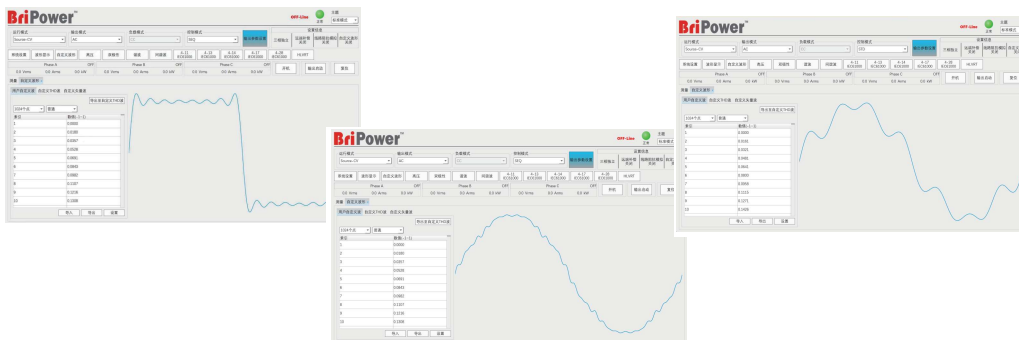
BriPower™

OFF-Line

运行模式
Source-CV
输出模式
AC
负载模式
控制模式
SEQ
输出参数设置
三相独立
温度补偿关闭
电能质量模拟关闭
自定义谐波关闭

谐波设置
谐波叠加
自定义谐波
通讯
谐振性
谐波
间谐波

Phase A OFF
0.0 Vrms 0.0 Arms 0.0 kW
Phase B OFF
0.0 Vrms 0.0 Arms 0.0 kW
Phase C OFF
0.0 Vrms 0.0 Arms 0.0 kW
开机
输出启动
复位

用户自定义波
自定义Y/X值
自定义谐波

导出自定义CSV值

1024个点
普通

序号 数据(-1~1)
1 0.0000
2 0.0180
3 0.0307
4 0.0528
5 0.0681
6 0.0842
7 0.0982
8 0.1107
9 0.1218
10 0.1308

导入
导出
设置

BriPower™

OFF-Line

运行模式
Source-CV
输出模式
AC
负载模式
控制模式
SEQ
输出参数设置
三相独立

Phase A OFF
0.0 Vrms 0.0 Arms 0.0 kW
Phase B OFF
0.0 Vrms 0.0 Arms 0.0 kW
Phase C OFF
0.0 Vrms 0.0 Arms 0.0 kW
开机
输出启动
复位

用户自定义波
自定义Y/X值
自定义谐波

导出自定义CSV值

1024个点
普通

序号 数据(-1~1)
1 0.0000
2 0.0180
3 0.0307
4 0.0528
5 0.0681
6 0.0842
7 0.0982
8 0.1107
9 0.1218
10 0.1308

导入
导出
设置

BriPower™

OFF-Line

运行模式
Source-CV
输出模式
AC
负载模式
控制模式
SEQ
输出参数设置
三相独立

Phase A OFF
0.0 Vrms 0.0 Arms 0.0 kW
Phase B OFF
0.0 Vrms 0.0 Arms 0.0 kW
Phase C OFF
0.0 Vrms 0.0 Arms 0.0 kW
开机
输出启动
复位

用户自定义波
自定义Y/X值
自定义谐波

导出自定义CSV值

1024个点
普通

序号 数据(-1~1)
1 0.0000
2 0.0161
3 0.0321
4 0.0481
5 0.0641
6 0.0799
7 0.0956
8 0.1113
9 0.1271
10 0.1428

导入
导出
设置